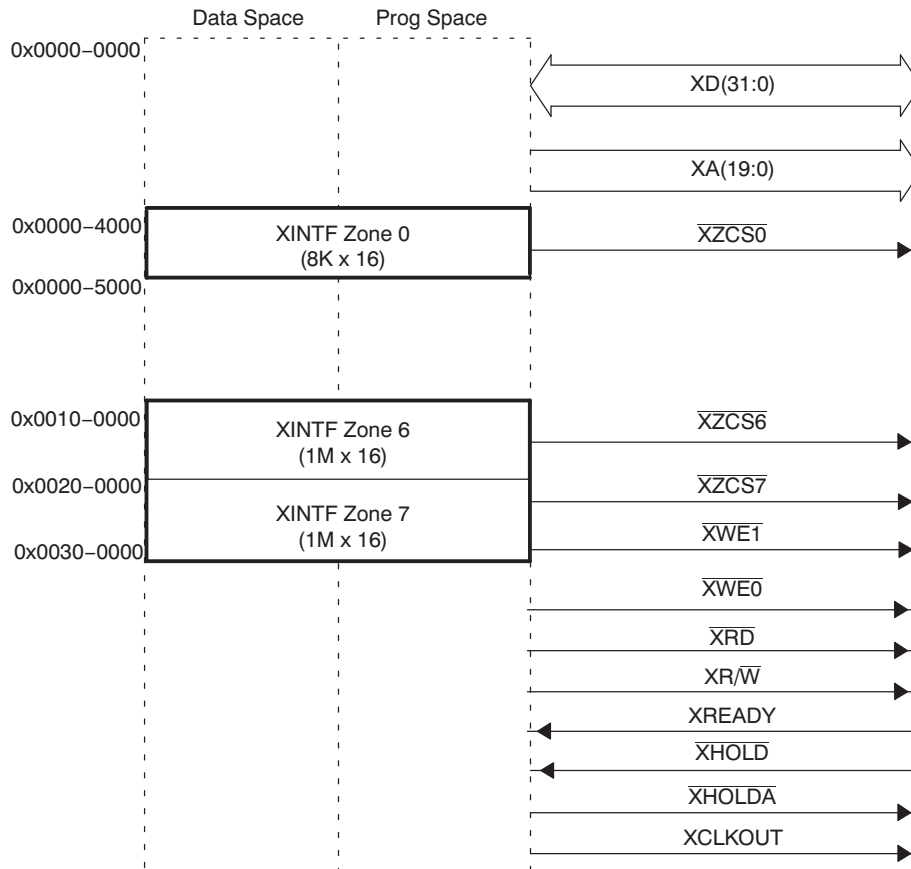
Data Space

Prog Space

0x0000−0000

XD(31:0)

XA(19:0)

0x0000−4000

XINTF Zone 0
(8K x 16)

$\overline{XZCS0}$

0x0000−5000

0x0010−0000

XINTF Zone 6
(1M x 16)

$\overline{XZCS6}$

0x0020−0000

XINTF Zone 7
(1M x 16)

$\overline{XZCS7}$

0x0030−0000

$\overline{XWE1}$

$\overline{XWE0}$

$\overline{XRD}$

XR/$\overline{W}$

XREADY

$\overline{XHOLD}$

$\overline{XHOLDA}$

XCLKOUT